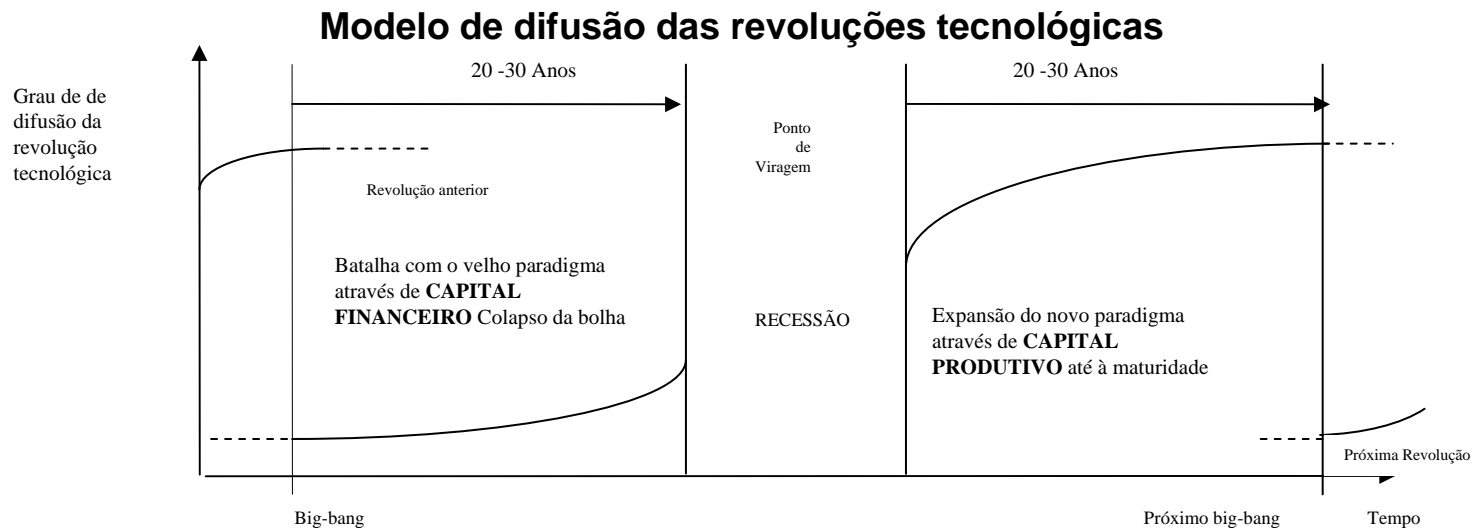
Modelo de difusão das revoluções tecnológicas

Grau de de difusão da revolução tecnológica

20 -30 Anos

20 -30 Anos

Ponto de Viragem

Revolução anterior

Batalha com o velho paradigma através de **CAPITAL FINANCEIRO** Colapso da bolha

RECESSÃO

Expansão do novo paradigma através de **CAPITAL PRODUTIVO** até à maturidade

Próxima Revolução

Big-bang

Próximo big-bang

Tempo